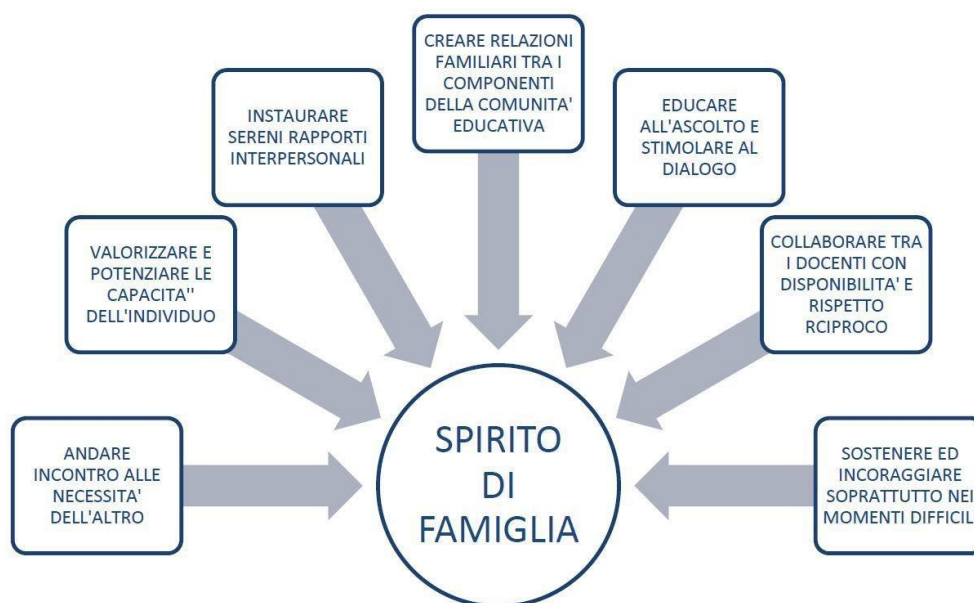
CREARE RELAZIONI FAMILIARI TRA I COMPONENTI DELLA COMUNITA' EDUCATIVA

INSTAURARE SERENI RAPPORTI INTERPERSONALI

EDUCARE ALL'ASCOLTO E STIMOLARE AL DIALOGO

VALORIZZARE E POTENZIARE LE CAPACITA'' DELL'INDIVIDUO

COLLABORARE TRA I DOCENTI CON DISPONIBILITA' E RISPETTO RCIPROCO

ANDARE INCONTRO ALLE NECESSITA' DELL'ALTRO

SPIRITO DI FAMIGLIA

SOSTENERE ED INCORAGGIARE SOPRATTUTTO NEI MOMENTI DIFFICIL